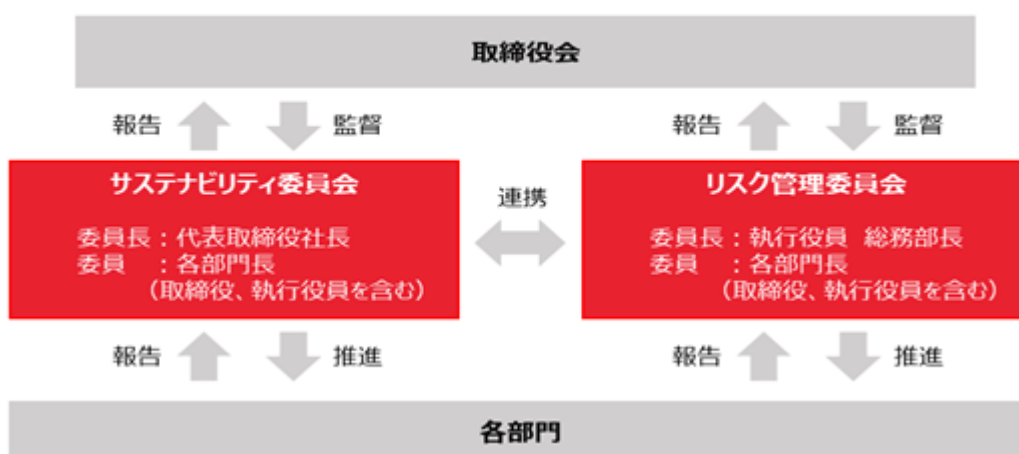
取締役会

報告 監督

報告 監督

サステナビリティ委員会

委員長：代表取締役社長
委員　：各部門長
（取締役、執行役員を含む）

連携

リスク管理委員会

委員長：執行役員　総務部長
委員　：各部門長
（取締役、執行役員を含む）

報告 推進

報告 推進

各部門